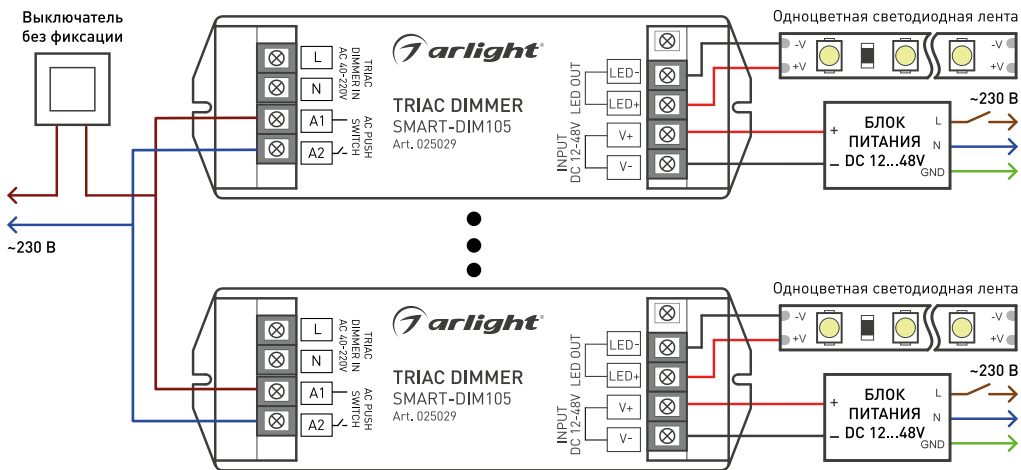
Выключатель без фиксации

~230 В

arlight

TRIAC DIMMER IN AC 40-220V

AC PUSH SWITCH

L
N
A1
A2

TRIAC DIMMER
SMART-DIM105
Art. 025029

LED OUT
INPUT DC 12-48V

LED-
LED+
V+
V-

Одноцветная светодиодная лента

-V
+V
-V
+V

~230 В

БЛОК ПИТАНИЯ DC 12...48V

+
–
L
N
GND

arlight

TRIAC DIMMER IN AC 40-220V

AC PUSH SWITCH

L
N
A1
A2

TRIAC DIMMER
SMART-DIM105
Art. 025029

LED OUT
INPUT DC 12-48V

LED-
LED+
V+
V-

Одноцветная светодиодная лента

-V
+V
-V
+V

~230 В

БЛОК ПИТАНИЯ DC 12...48V

+
–
L
N
GND